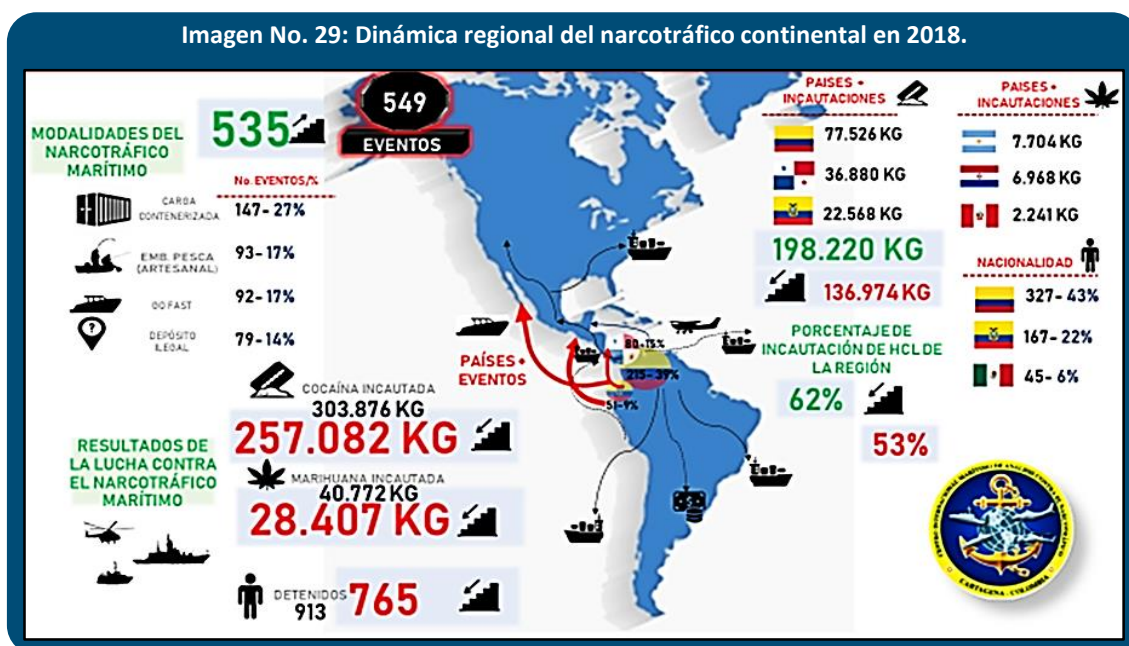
Imagen No. 29: Dinámica regional del narcotráfico continental en 2018.

549
EVENTOS

535

MODALIDADES DEL NARCOTRÁFICO MARÍTIMO

No. EVENTOS/%

CARGA CONTENERIZADA 147- 27%

EMB. PESCA (ARTESANAL) 93- 17%

GO FAST 92- 17%

DEPÓSITO ILEGAL 79- 14%

COCAÍNA INCAUTADA
303.876 KG
257.082 KG

RESULTADOS DE LA LUCHA CONTRA EL NARCOTRÁFICO MARÍTIMO

MARIHUANA INCAUTADA
40.772 KG
28.407 KG

DETENIDOS
913
765

PAÍSES + EVENTOS

80-15%
215-39%
51-9%

PAISES + INCAUTACIONES
77.526 KG
36.880 KG
22.568 KG
198.220 KG
136.974 KG

PORCENTAJE DE INCAUTACIÓN DE HCL DE LA REGIÓN
62%
53%

PAISES + INCAUTACIONES
7.704 KG
6.968 KG
2.241 KG

NACIONALIDAD
327- 43%
167- 22%
45- 6%

CARTAGENA · COLOMBIA